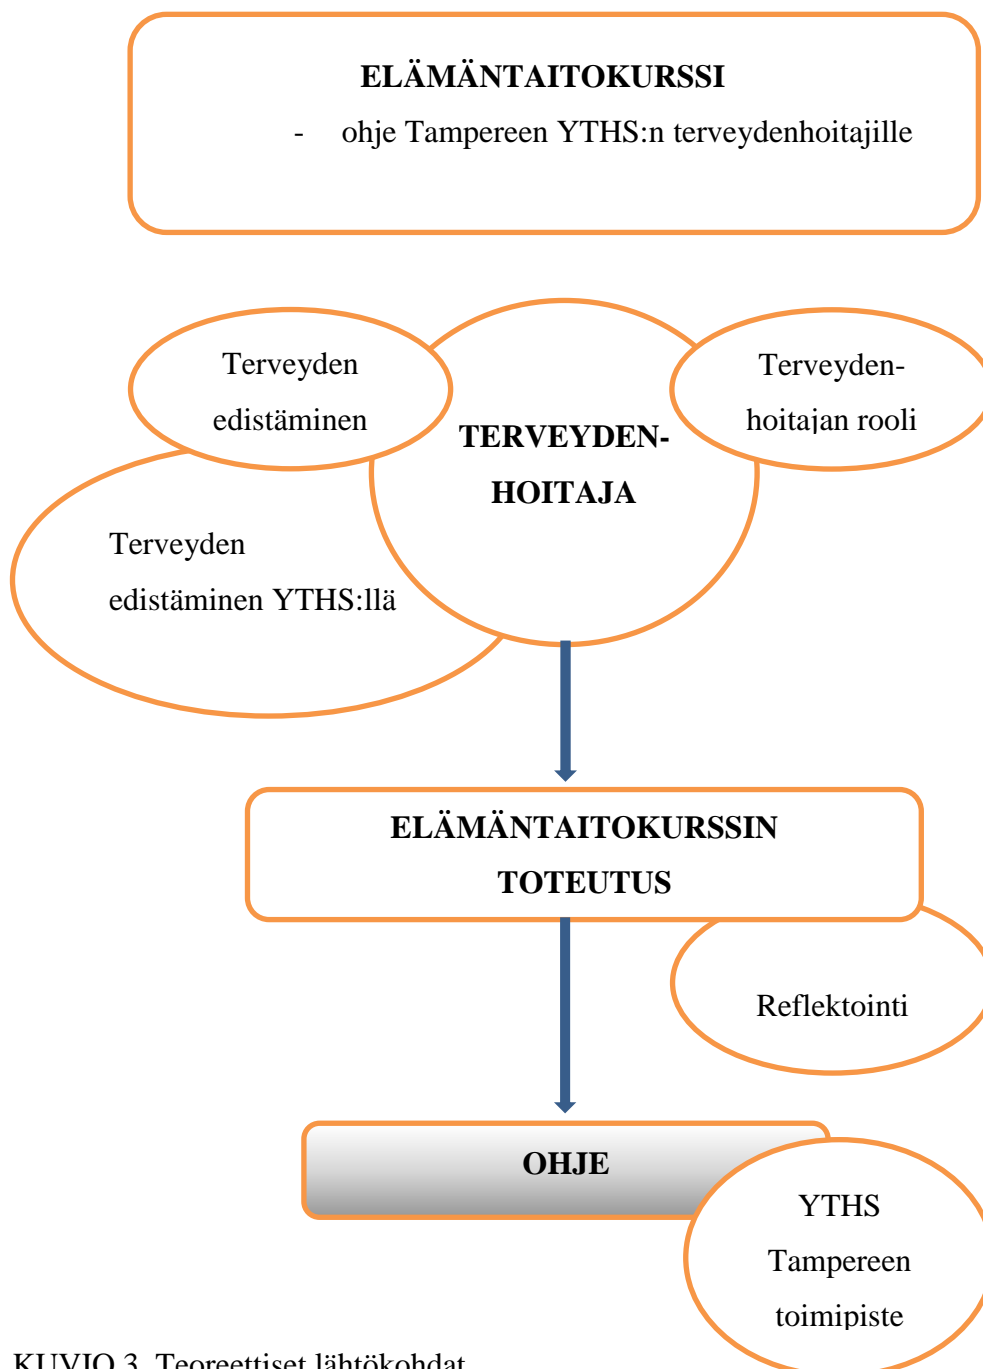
ELÄMÄNTAITOKURSSI

- ohje Tampereen YTHS:n terveydenhoitajille

Terveyden edistäminen

TERVEYDEN-HOITAJA

Terveyden-hoitajan rooli

Terveyden edistäminen YTHS:llä

ELÄMÄNTAITOKURSSIN TOTEUTUS

Reflektointi

OHJE

YTHS Tampereen toimipiste

KUVIO 3. Teoreettiset lähtökohdat